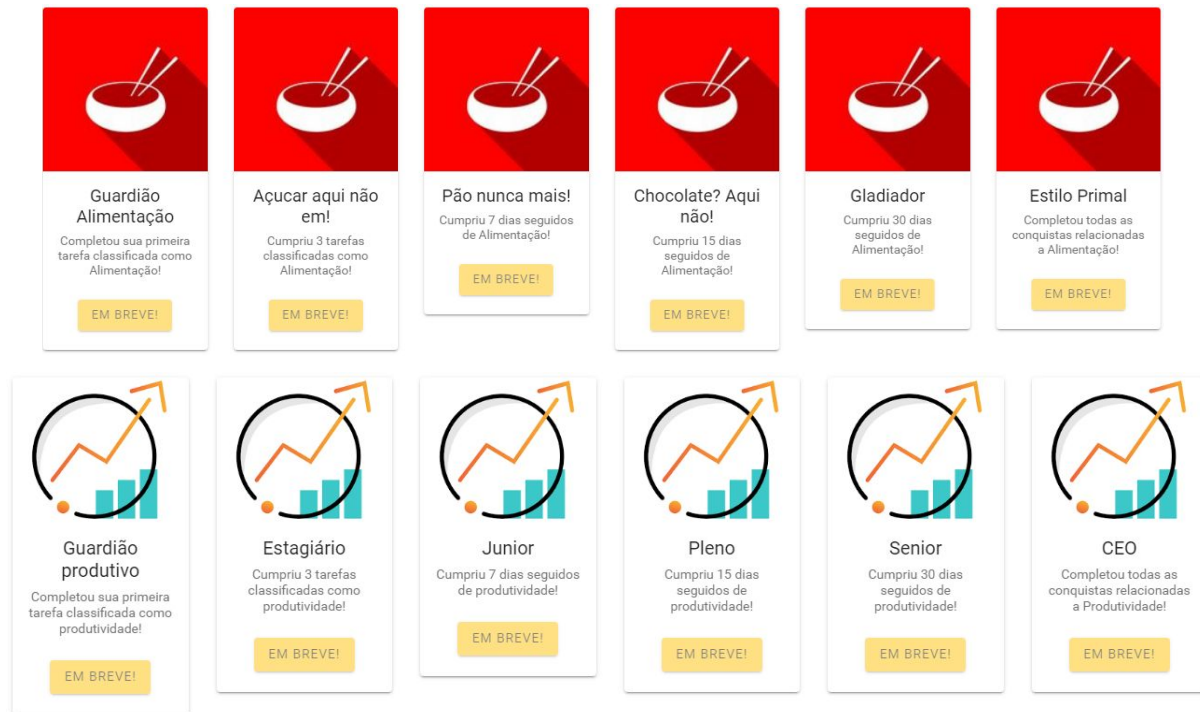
Guardião Alimentação
Completou sua primeira tarefa classificada como Alimentação!
EM BREVE!

Açucar aqui não em!
Cumpriu 3 tarefas classificadas como Alimentação!
EM BREVE!

Pão nunca mais!
Cumpriu 7 dias seguidos de Alimentação!
EM BREVE!

Chocolate? Aqui não!
Cumpriu 15 dias seguidos de Alimentação!
EM BREVE!

Gladiador
Cumpriu 30 dias seguidos de Alimentação!
EM BREVE!

Estilo Primal
Completou todas as conquistas relacionadas a Alimentação!
EM BREVE!

Guardião produtivo
Completou sua primeira tarefa classificada como produtividade!
EM BREVE!

Estagiário
Cumpriu 3 tarefas classificadas como produtividade!
EM BREVE!

Junior
Cumpriu 7 dias seguidos de produtividade!
EM BREVE!

Pleno
Cumpriu 15 dias seguidos de produtividade!
EM BREVE!

Senior
Cumpriu 30 dias seguidos de produtividade!
EM BREVE!

CEO
Completou todas as conquistas relacionadas a Produtividade!
EM BREVE!